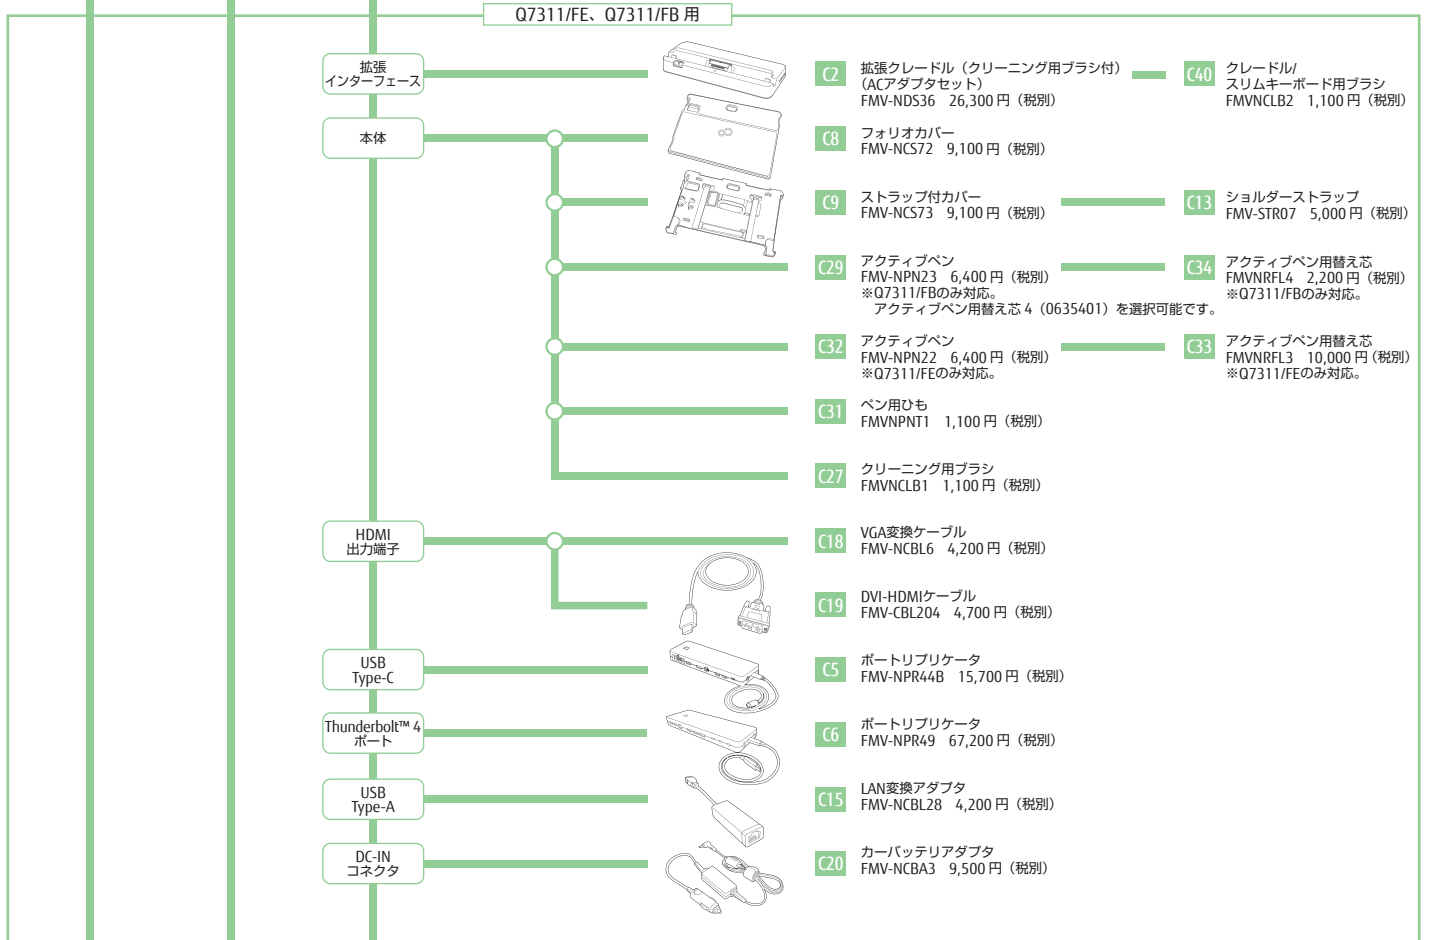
Q7311/FE、Q7311/FB 用

拡張
インターフェース

C2 拡張クレードル（クリーニング用ブラシ付）（ACアダプタセット）
FMV-NDS36 26,300 円（税別）

C40 クレードル/
スリムキーボード用ブラシ
FMVNCLB2 1,100 円（税別）

本体

C8 フォリオカバー
FMV-NCS72 9,100 円（税別）

C9 ストラップ付カバー
FMV-NCS73 9,100 円（税別）

C13 ショルダーストラップ
FMV-STR07 5,000 円（税別）

C29 アクティブペン
FMV-NPN23 6,400 円（税別）
※Q7311/FBのみ対応。
アクティブペン用替え芯 4（0635401）を選択可能です。

C34 アクティブペン用替え芯
FMVNRFL4 2,200 円（税別）
※Q7311/FBのみ対応。

C32 アクティブペン
FMV-NPN22 6,400 円（税別）
※Q7311/FEのみ対応。

C33 アクティブペン用替え芯
FMVNRFL3 10,000 円（税別）
※Q7311/FEのみ対応。

C31 ペン用ひも
FMVNPNT1 1,100 円（税別）

C27 クリーニング用ブラシ
FMVNCLB1 1,100 円（税別）

HDMI
出力端子

C18 VGA変換ケーブル
FMV-NCBL6 4,200 円（税別）

C19 DVI-HDMIケーブル
FMV-CBL204 4,700 円（税別）

USB
Type-C

C5 ポートリプリケータ
FMV-NPR44B 15,700 円（税別）

Thunderbolt™ 4
ポート

C6 ポートリプリケータ
FMV-NPR49 67,200 円（税別）

USB
Type-A

C15 LAN変換アダプタ
FMV-NCBL28 4,200 円（税別）

DC-IN
コネクタ

C20 カーバッテリアダプタ
FMV-NCBA3 9,500 円（税別）